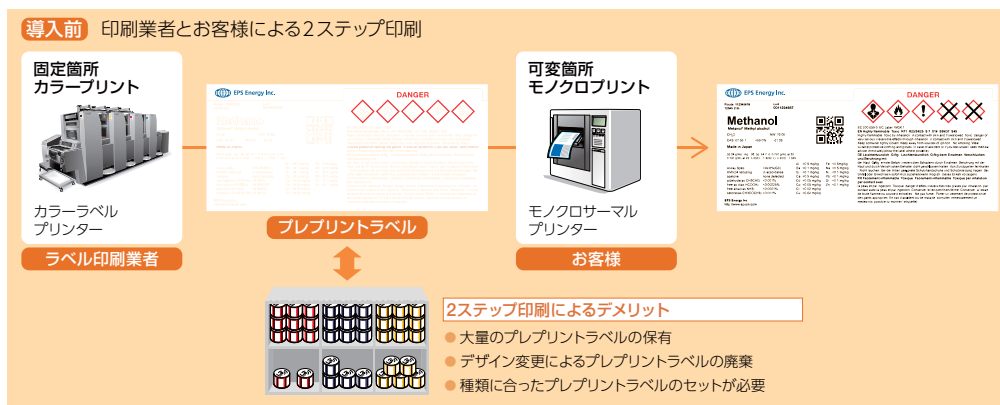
導入前 印刷業者とお客様による2ステップ印刷

固定箇所 カラープリント

カラーラベル プリンター

ラベル印刷業者

EPS Energy Inc.

DANGER

プレプリントラベル

可変箇所 モノクロプリント

モノクロサーマル プリンター

お客様

EPS Energy Inc.

DANGER

Methanol

2ステップ印刷によるデメリット

● 大量のプレプリントラベルの保有

● デザイン変更によるプレプリントラベルの廃棄

● 種類に合ったプレプリントラベルのセットが必要